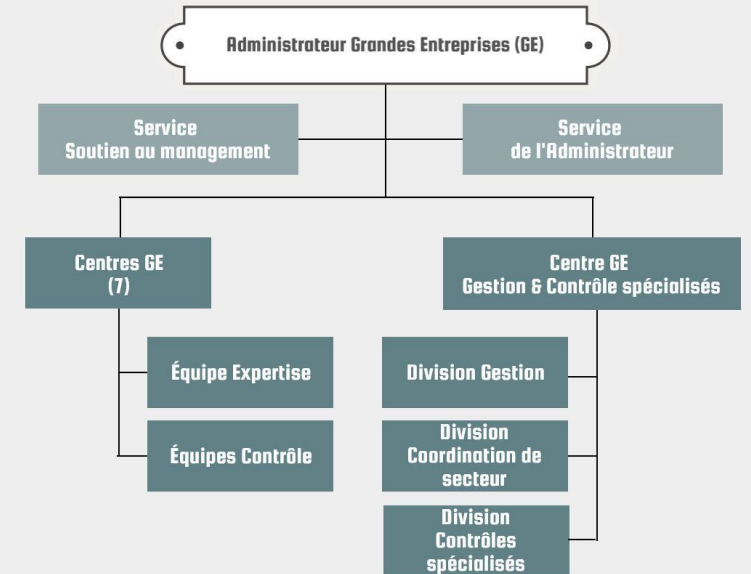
Administrateur Grandes Entreprises (GE)

Service
Soutien au management

Service
de l'Administrateur

Centres GE
(7)

Centre GE
Gestion & Contrôle spécialisés

Équipe Expertise

Équipes Contrôle

Division Gestion

Division
Coordination de secteur

Division
Contrôles spécialisés